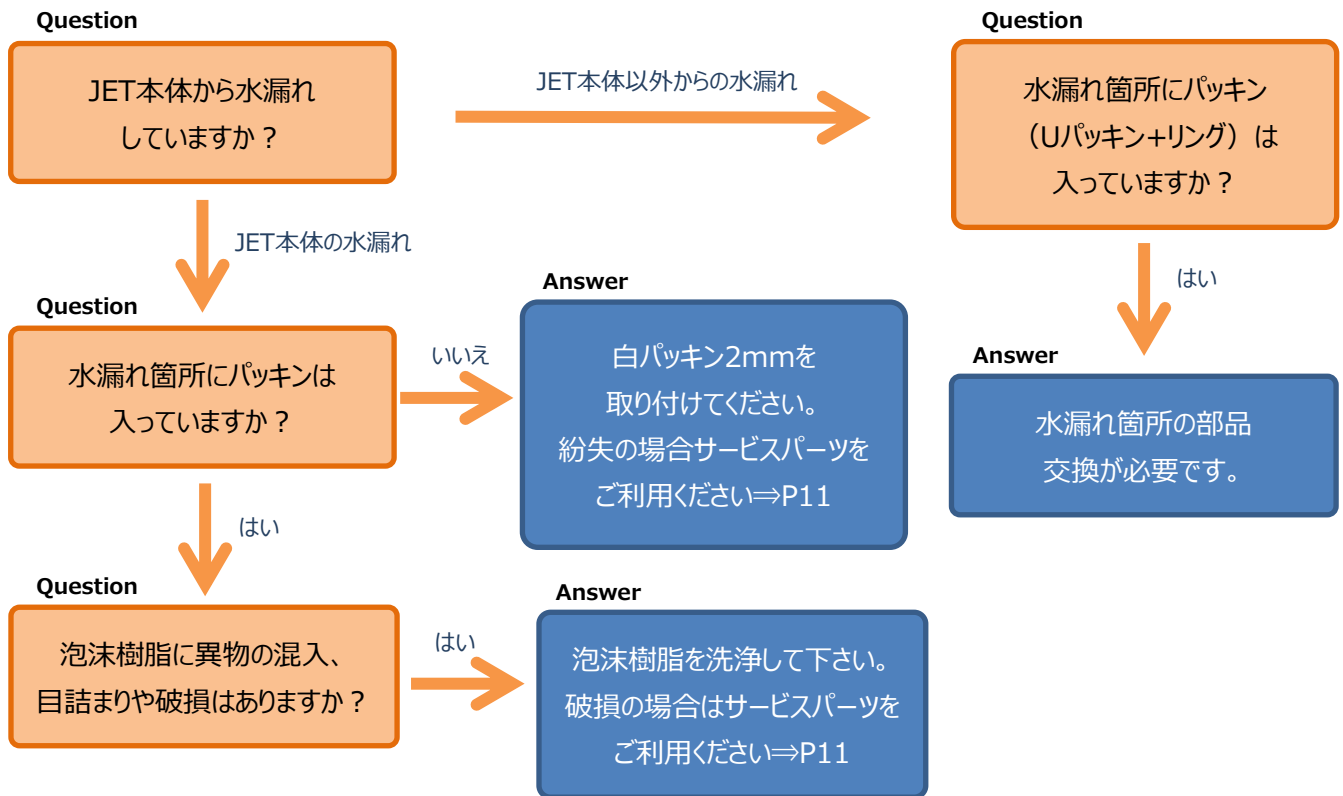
Question

JET本体から水漏れしていますか？

JET本体以外からの水漏れ

Question

水漏れ箇所にパッキン（Uパッキン+リング）は入っていますか？

JET本体の水漏れ

はい

Question

水漏れ箇所にパッキンは入っていますか？

いいえ

Answer

白パッキン2mmを取り付けてください。紛失の場合サービスパーツをご利用ください⇒P11

Answer

水漏れ箇所の部品交換が必要です。

はい

Question

泡沫樹脂に異物の混入、目詰まりや破損はありますか？

はい

Answer

泡沫樹脂を洗浄して下さい。破損の場合はサービスパーツをご利用ください⇒P11